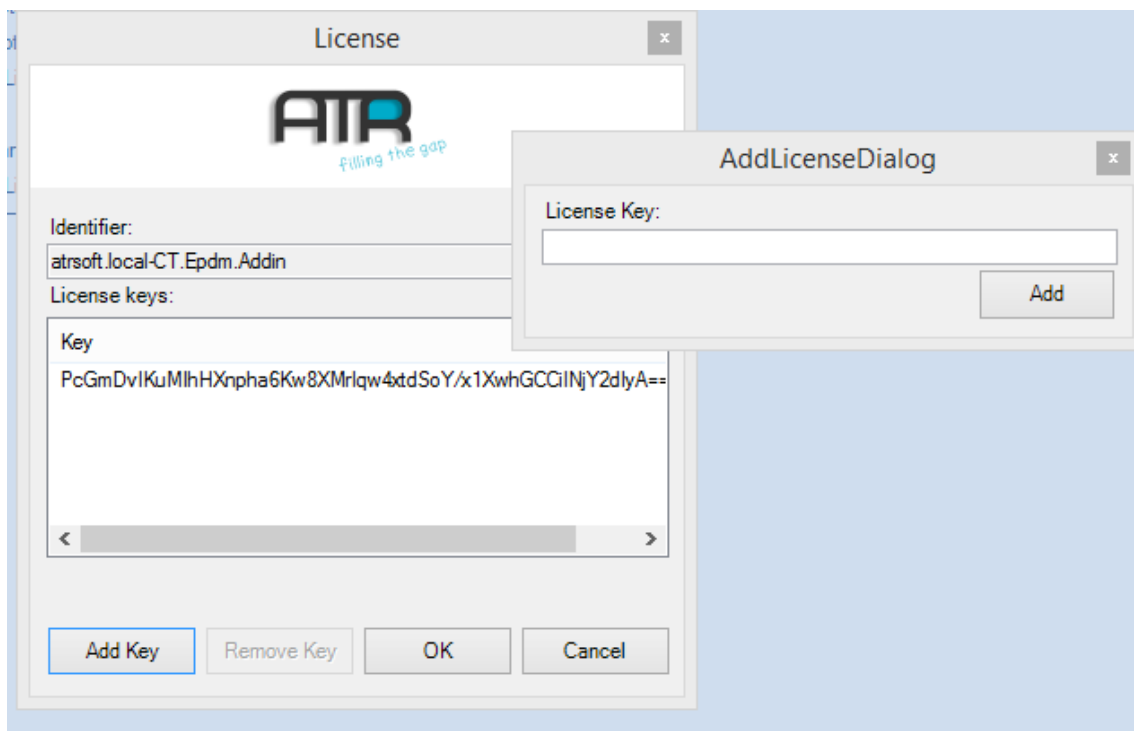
License
×
ATR
filling the gap
Identifier:
atrsoft.local-CT.Epdm.Addin
License keys:
Key
PcGmDvIKuMIhHXnpha6Kw8XMrlqw4xtdSoY/x1XwhGCCiINjY2dlyA==
Add Key
Remove Key
OK
Cancel

AddLicenseDialog
×
License Key:
Add